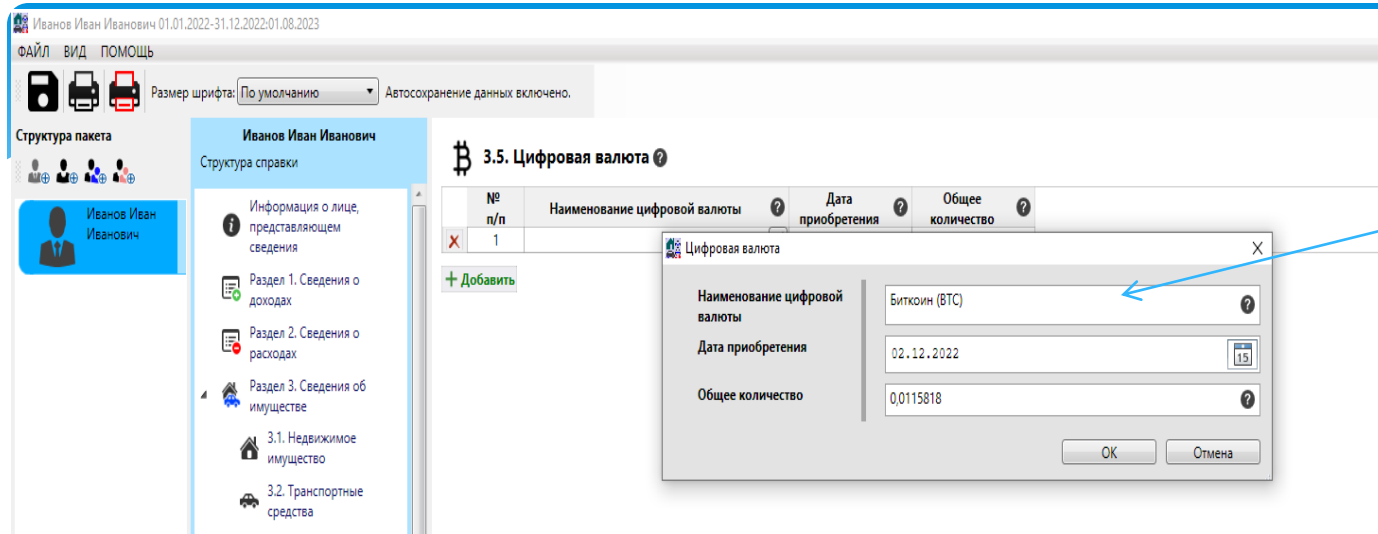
Иванов Иван Иванович 01.01.2022-31.12.2022:01.08.2023

ФАЙЛ ВИД ПОМОЩЬ

Размер шрифта: По умолчанию Автосохранение данных включено.

Структура пакета

Иванов Иван Иванович

Иванов Иван Иванович

Структура справки

Информация о лице, представляющем сведения

Раздел 1. Сведения о доходах

Раздел 2. Сведения о расходах

Раздел 3. Сведения об имуществе

3.1. Недвижимое имущество

3.2. Транспортные средства

3.5. Цифровая валюта

| № п/п | Наименование цифровой валюты | Дата приобретения | Общее количество |
|---|---|---|---|
| 1 | | | |

Добавить

Цифровая валюта

Наименование цифровой валюты: Биткоин (BTC)

Дата приобретения: 02.12.2022

Общее количество: 0,0115818

OK Отмена